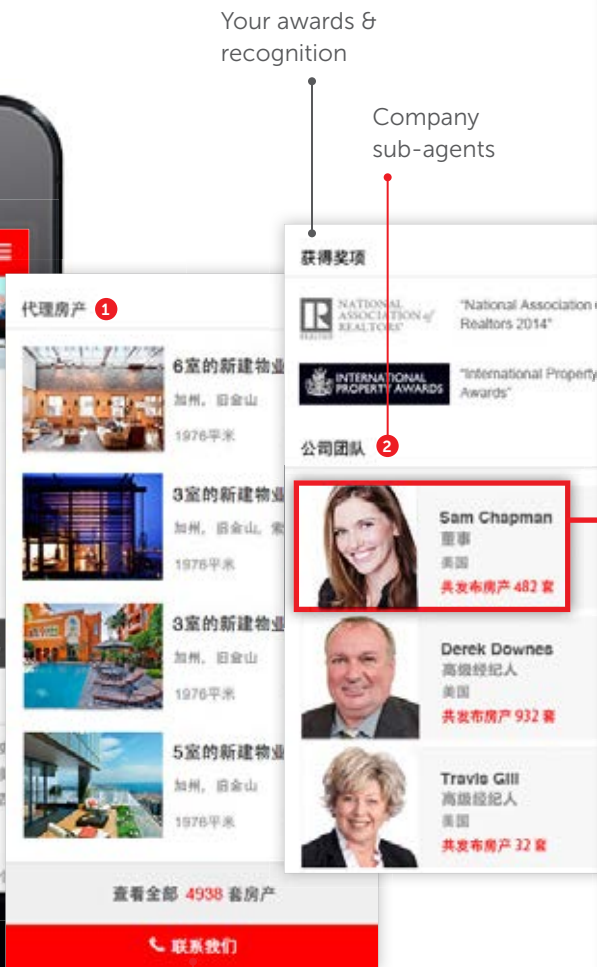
Your awards & recognition

Company sub-agents

代理房产 1

6室的新建物业
加州，旧金山
1976平米

3室的新建物业
加州，旧金山，索
1976平米

3室的新建物业
加州，旧金山
1976平米

5室的新建物业
加州，旧金山
1976平米

查看全部 4938 套房产

联系我们

获得奖项

NATIONAL ASSOCIATION of REALTORS
"National Association of Realtors 2014"

INTERNATIONAL PROPERTY AWARDS
"International Property Awards"

公司团队 2

Sam Chapman
董事
美国
共发布房产 482 套

Derek Downes
高级经纪人
美国
共发布房产 932 套

Travis Gill
高级经纪人
美国
共发布房产 32 套